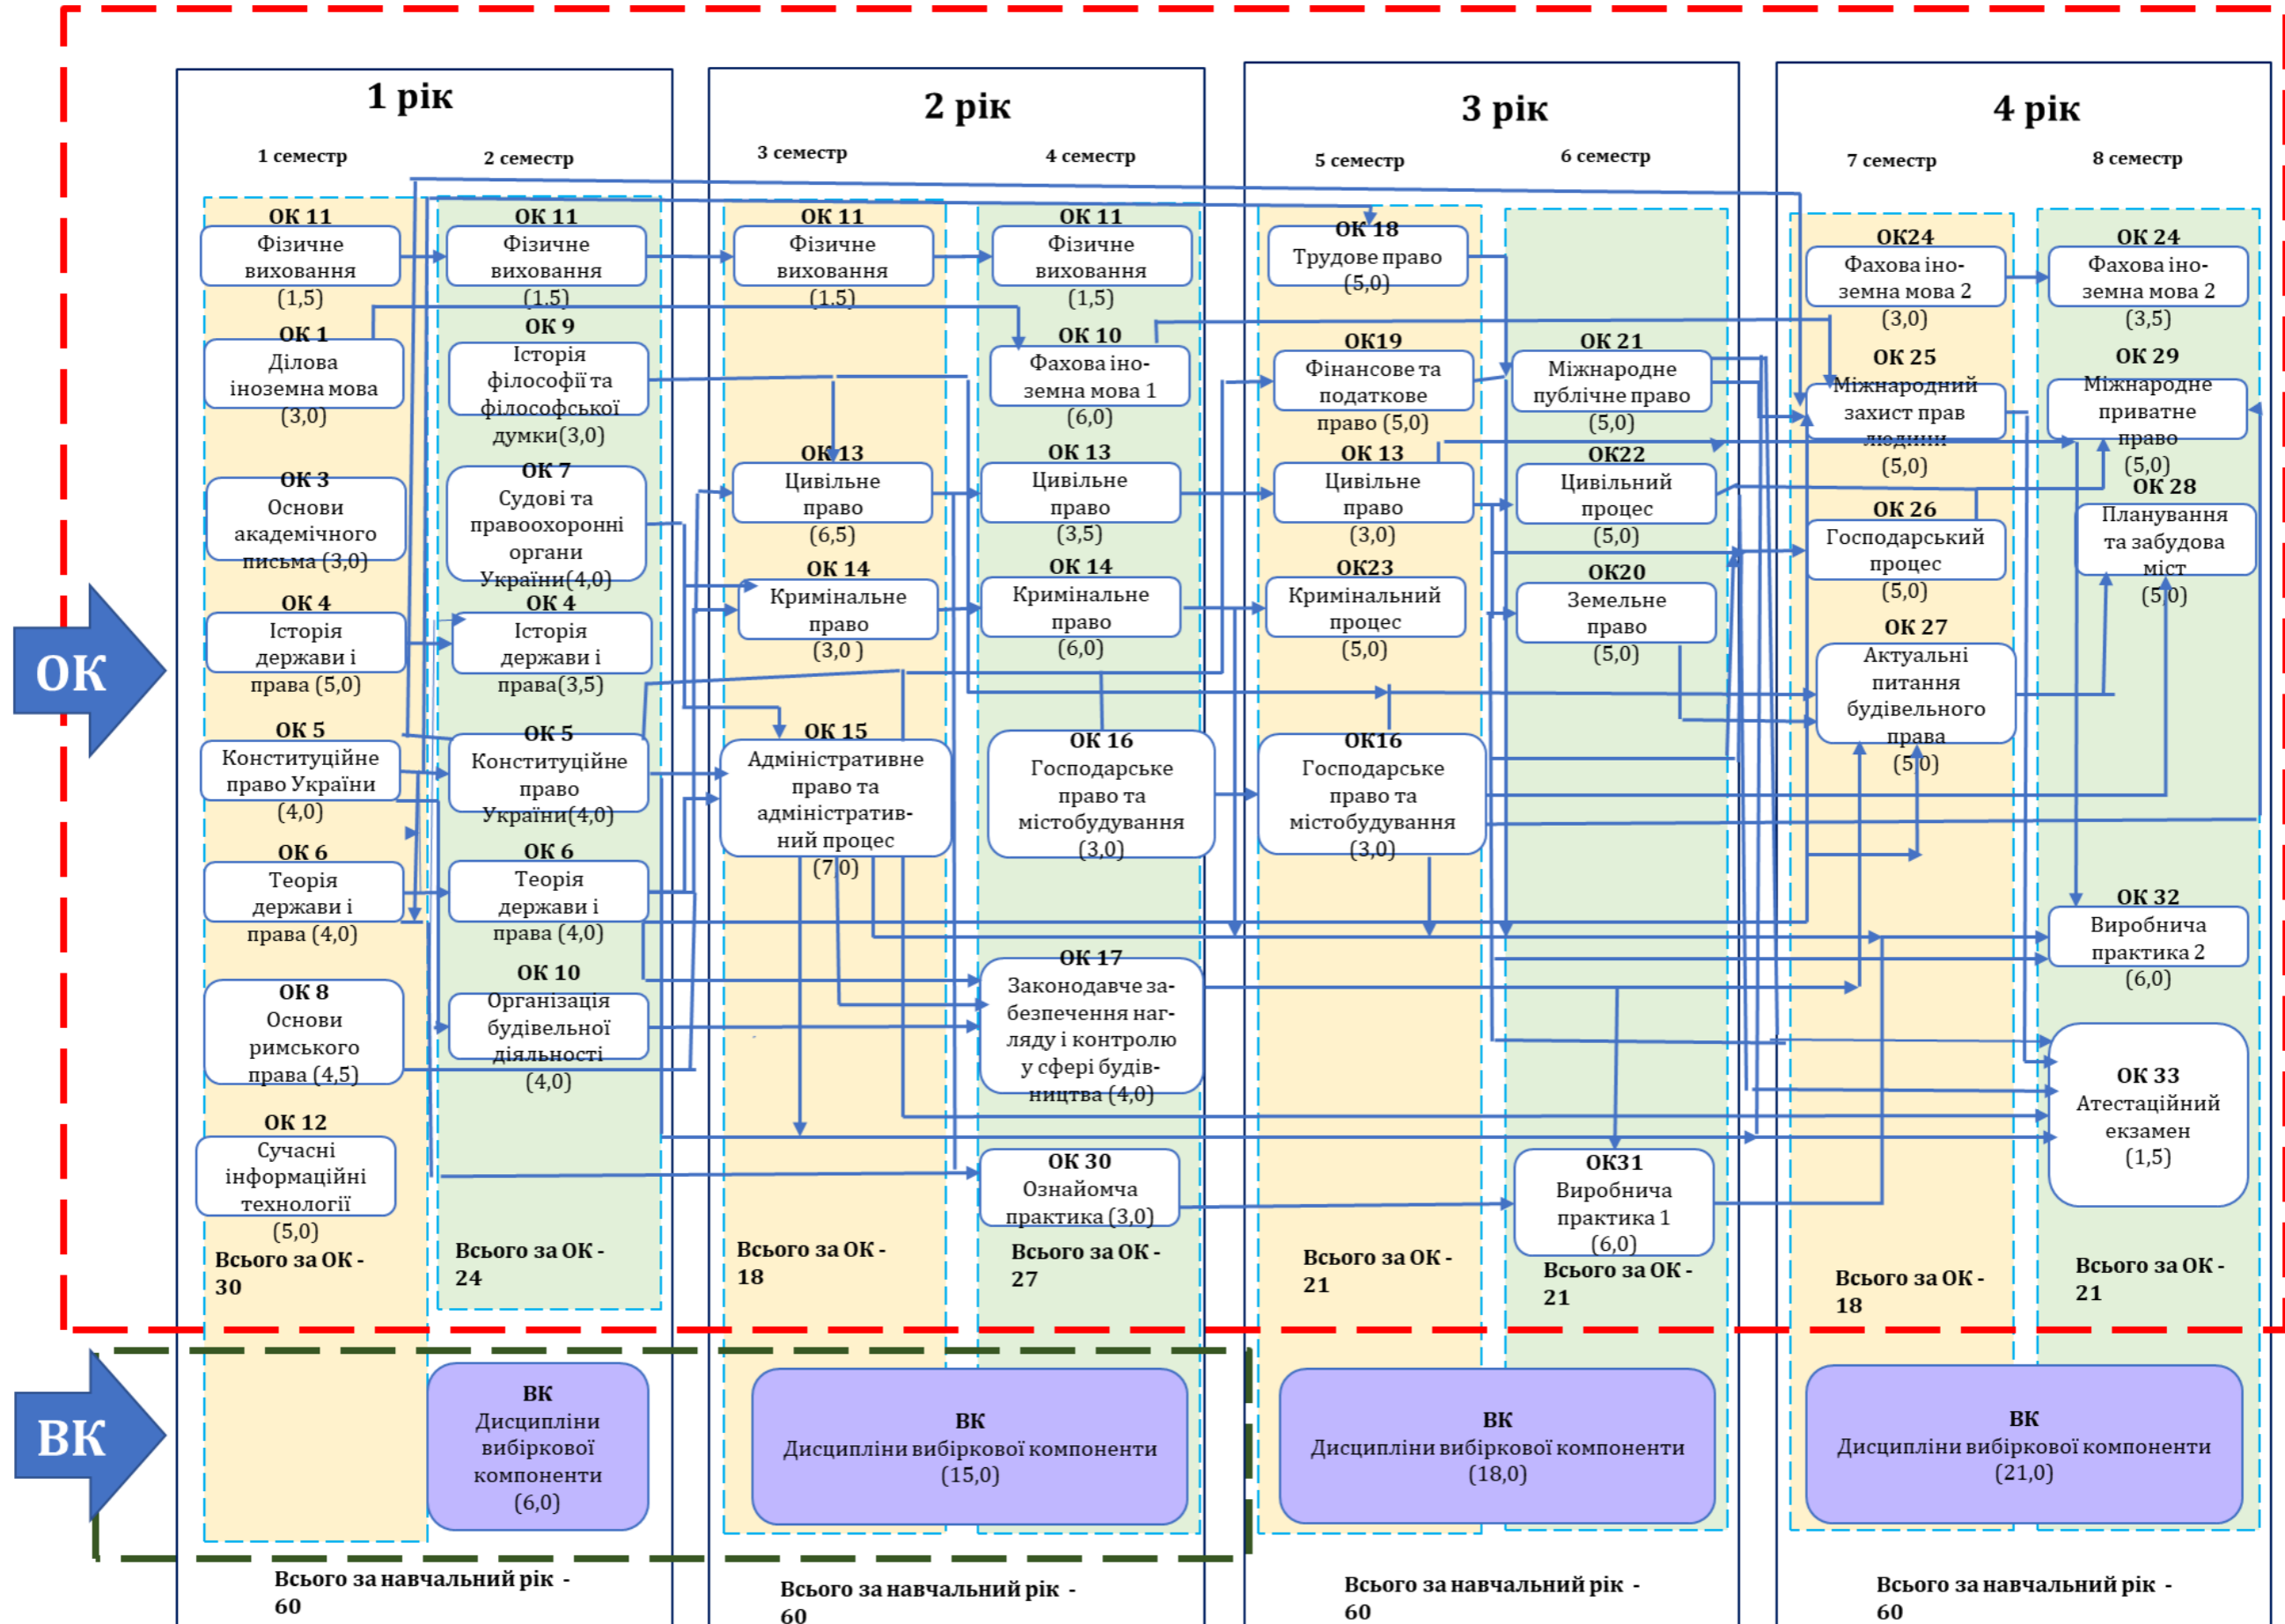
1 рік

1 семестр

2 семестр

2 рік

3 семестр

4 семестр

3 рік

5 семестр

6 семестр

4 рік

7 семестр

8 семестр

ОК

ОК 11
Фізичне виховання
(1,5)

ОК 1
Ділова іноземна мова
(3,0)

ОК 3
Основи академічного письма (3,0)

ОК 4
Історія держави і права (5,0)

ОК 5
Конституційне право України
(4,0)

ОК 6
Теорія держави і права (4,0)

ОК 8
Основи римського права (4,5)

ОК 12
Сучасні інформаційні технології
(5,0)

Всього за ОК - 30

ОК 11
Фізичне виховання
(1,5)

ОК 9
Історія філософії та філософської думки(3,0)

ОК 7
Судові та правоохоронні органи України(4,0)

ОК 4
Історія держави і права(3,5)

ОК 5
Конституційне право України(4,0)

ОК 6
Теорія держави і права (4,0)

ОК 10
Організація будівельної діяльності
(4,0)

Всього за ОК - 24

ОК 11
Фізичне виховання
(1,5)

ОК 13
Цивільне право
(6,5)

ОК 14
Кримінальне право
(3,0 )

ОК 15
Адміністративне право та адміністративний процес
(7,0)

Всього за ОК - 18

ОК 11
Фізичне виховання
(1,5)

ОК 10
Фахова іноземна мова 1
(6,0)

ОК 13
Цивільне право
(3,5)

ОК 14
Кримінальне право
(6,0)

ОК 16
Господарське право та містобудування
(3,0)

ОК 17
Законодавче забезпечення нагляду і контролю у сфері будівництва (4,0)

ОК 30
Ознайомча практика (3,0)

Всього за ОК - 27

ОК 18
Трудове право
(5,0)

ОК19
Фінансове та податкове право (5,0)

ОК 13
Цивільне право
(3,0)

ОК23
Кримінальний процес
(5,0)

ОК16
Господарське право та містобудування
(3,0)

Всього за ОК - 21

ОК 21
Міжнародне публічне право
(5,0)

ОК22
Цивільний процес
(5,0)

ОК20
Земельне право
(5,0)

ОК31
Виробнича практика 1
(6,0)

Всього за ОК - 21

ОК24
Фахова іноземна мова 2
(3,0)

ОК 25
Міжнародний захист прав людини
(5,0)

ОК 26
Господарський процес
(5,0)

ОК 27
Актуальні питання будівельного права
(5,0)

Всього за ОК - 18

ОК 24
Фахова іноземна мова 2
(3,5)

ОК 29
Міжнародне приватне право
(5,0)

ОК 28
Планування та забудова міст
(5,0)

ОК 32
Виробнича практика 2
(6,0)

ОК 33
Атестаційний екзамен
(1,5)

Всього за ОК - 21

ВК

ВК
Дисципліни вибіркової компоненти
(6,0)

ВК
Дисципліни вибіркової компоненти
(15,0)

ВК
Дисципліни вибіркової компоненти
(18,0)

ВК
Дисципліни вибіркової компоненти
(21,0)

Всього за навчальний рік - 60

Всього за навчальний рік - 60

Всього за навчальний рік - 60

Всього за навчальний рік - 60